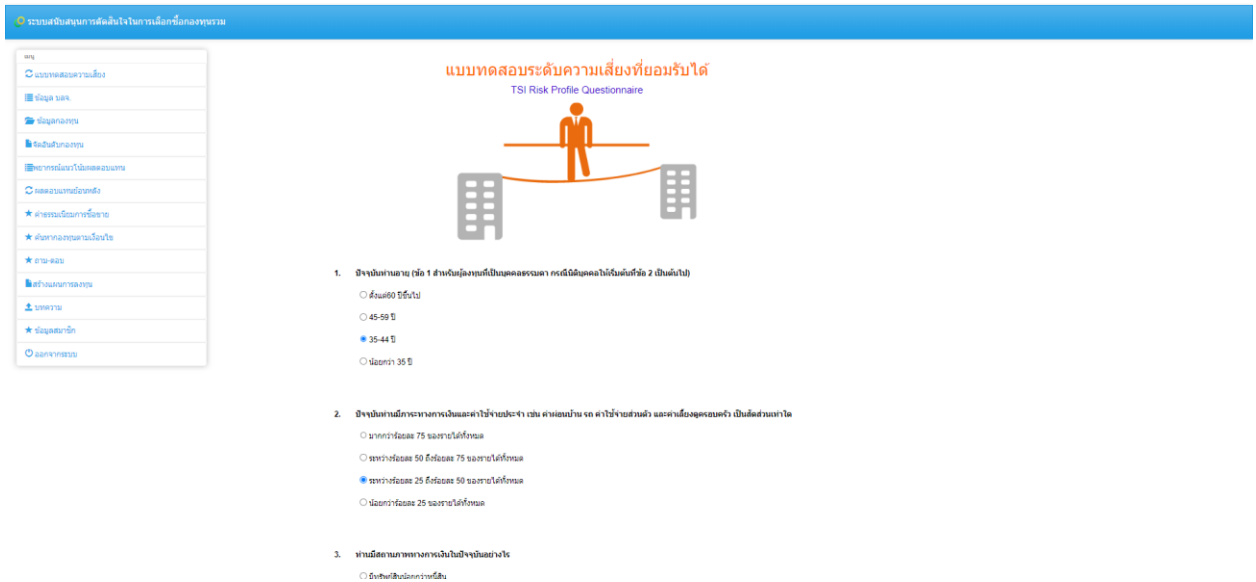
ระบบสนับสนุนการตัดสินใจในการเลือกซื้อกองทุนรวม

เมนู
แบบทดสอบความเสี่ยง
ข้อมูล บลจ.
ข้อมูลกองทุน
จัดอันดับกองทุน
พยากรณ์แนวโน้มผลตอบแทน
ผลตอบแทนย้อนหลัง
ค่าธรรมเนียมการซื้อขาย
ค้นหากองทุนตามเงื่อนไข
ถาม-ตอบ
สร้างแผนการลงทุน
บทความ
ข้อมูลสมาชิก
ออกจากระบบ

แบบทดสอบระดับความเสี่ยงที่ยอมรับได้
TSI Risk Profile Questionnaire

1. ปัจจุบันท่านอายุ (ข้อ 1 สำหรับผู้ลงทุนที่เป็นบุคคลธรรมดา กรณีนิติบุคคลให้เริ่มต้นที่ข้อ 2 เป็นต้นไป)
ตั้งแต่60 ปีขึ้นไป
45-59 ปี
35-44 ปี
น้อยกว่า 35 ปี

2. ปัจจุบันท่านมีภาระทางการเงินและค่าใช้จ่ายประจำ เช่น ค่าผ่อนบ้าน รถ ค่าใช้จ่ายส่วนตัว และค่าเลี้ยงดูครอบครัว เป็นสัดส่วนเท่าใด
มากกว่าร้อยละ 75 ของรายได้ทั้งหมด
ระหว่างร้อยละ 50 ถึงร้อยละ 75 ของรายได้ทั้งหมด
ระหว่างร้อยละ 25 ถึงร้อยละ 50 ของรายได้ทั้งหมด
น้อยกว่าร้อยละ 25 ของรายได้ทั้งหมด

3. ท่านมีสถานภาพทางการเงินในปัจจุบันอย่างไร
มีทรัพย์สินน้อยกว่าหนี้สิน